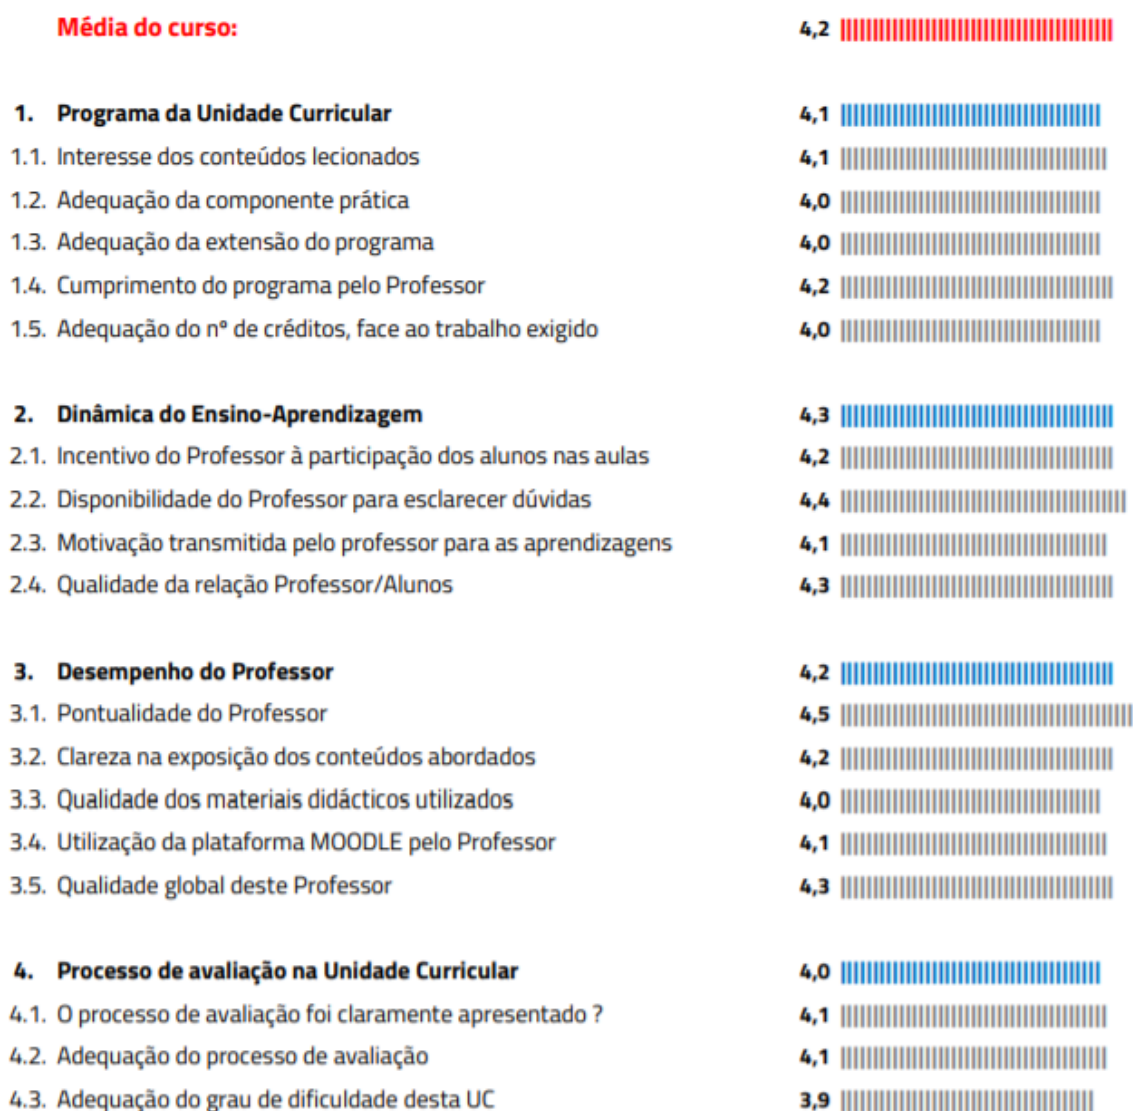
Média do curso: 4,2

1. Programa da Unidade Curricular 4,1
1.1. Interesse dos conteúdos lecionados 4,1
1.2. Adequação da componente prática 4,0
1.3. Adequação da extensão do programa 4,0
1.4. Cumprimento do programa pelo Professor 4,2
1.5. Adequação do nº de créditos, face ao trabalho exigido 4,0

2. Dinâmica do Ensino-Aprendizagem 4,3
2.1. Incentivo do Professor à participação dos alunos nas aulas 4,2
2.2. Disponibilidade do Professor para esclarecer dúvidas 4,4
2.3. Motivação transmitida pelo professor para as aprendizagens 4,1
2.4. Qualidade da relação Professor/Alunos 4,3

3. Desempenho do Professor 4,2
3.1. Pontualidade do Professor 4,5
3.2. Clareza na exposição dos conteúdos abordados 4,2
3.3. Qualidade dos materiais didácticos utilizados 4,0
3.4. Utilização da plataforma MOODLE pelo Professor 4,1
3.5. Qualidade global deste Professor 4,3

4. Processo de avaliação na Unidade Curricular 4,0
4.1. O processo de avaliação foi claramente apresentado ? 4,1
4.2. Adequação do processo de avaliação 4,1
4.3. Adequação do grau de dificuldade desta UC 3,9